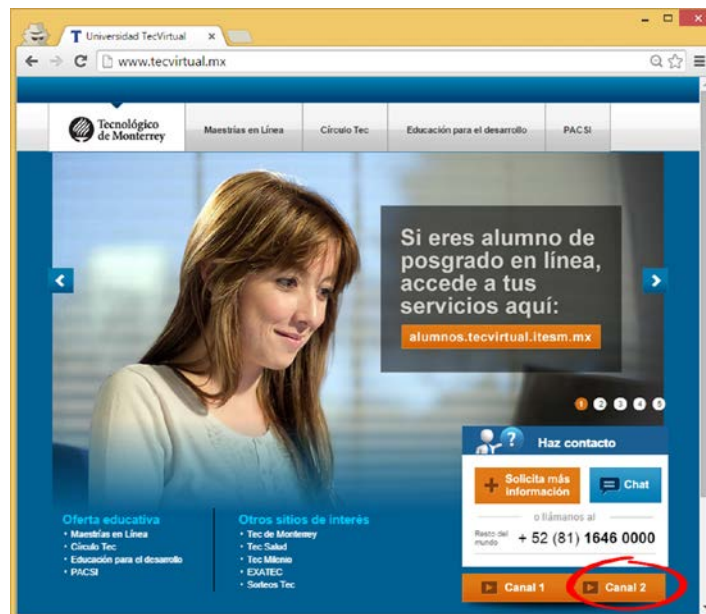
Universidad TecVirtual ×

www.tecvirtual.mx

Tecnológico de Monterrey

Maestrías en Línea | Círculo Tec | Educación para el desarrollo | PACSI

Si eres alumno de posgrado en línea, accede a tus servicios aquí:

alumnos.tecvirtual.itesm.mx

1 2 3 4 5

Haz contacto

+ Solicita más información

Chat

o llámanos al

Resto del mundo + 52 (81) 1646 0000

Canal 1

Canal 2

Oferta educativa
• Maestrías en Línea
• Círculo Tec
• Educación para el desarrollo
• PACSI

Otros sitios de interés
• Tec de Monterrey
• Tec Salud
• Tec Milenio
• EXATEC
• Sorteos Tec